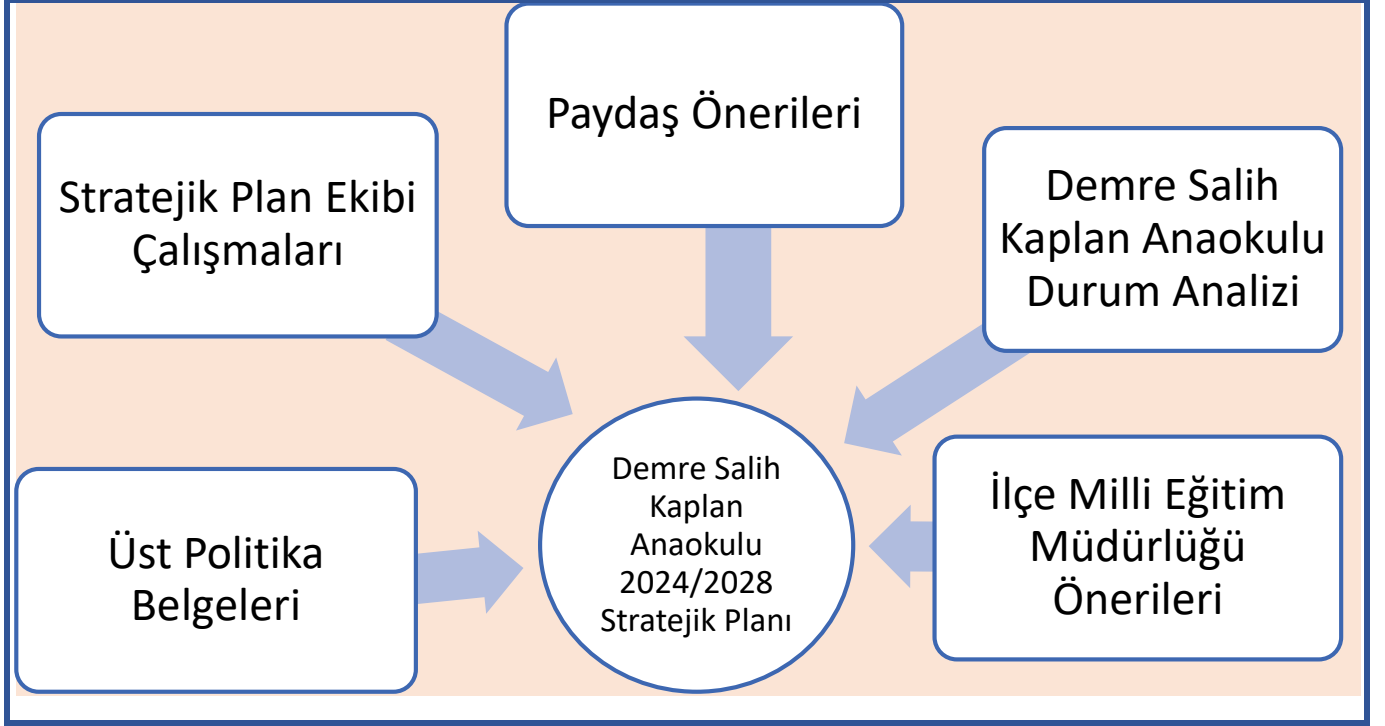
Paydaş Önerileri

Stratejik Plan Ekibi Çalışmaları

Demre Salih Kaplan Anaokulu Durum Analizi

Demre Salih Kaplan Anaokulu 2024/2028 Stratejik Planı

Üst Politika Belgeleri

İlçe Milli Eğitim Müdürlüğü Önerileri